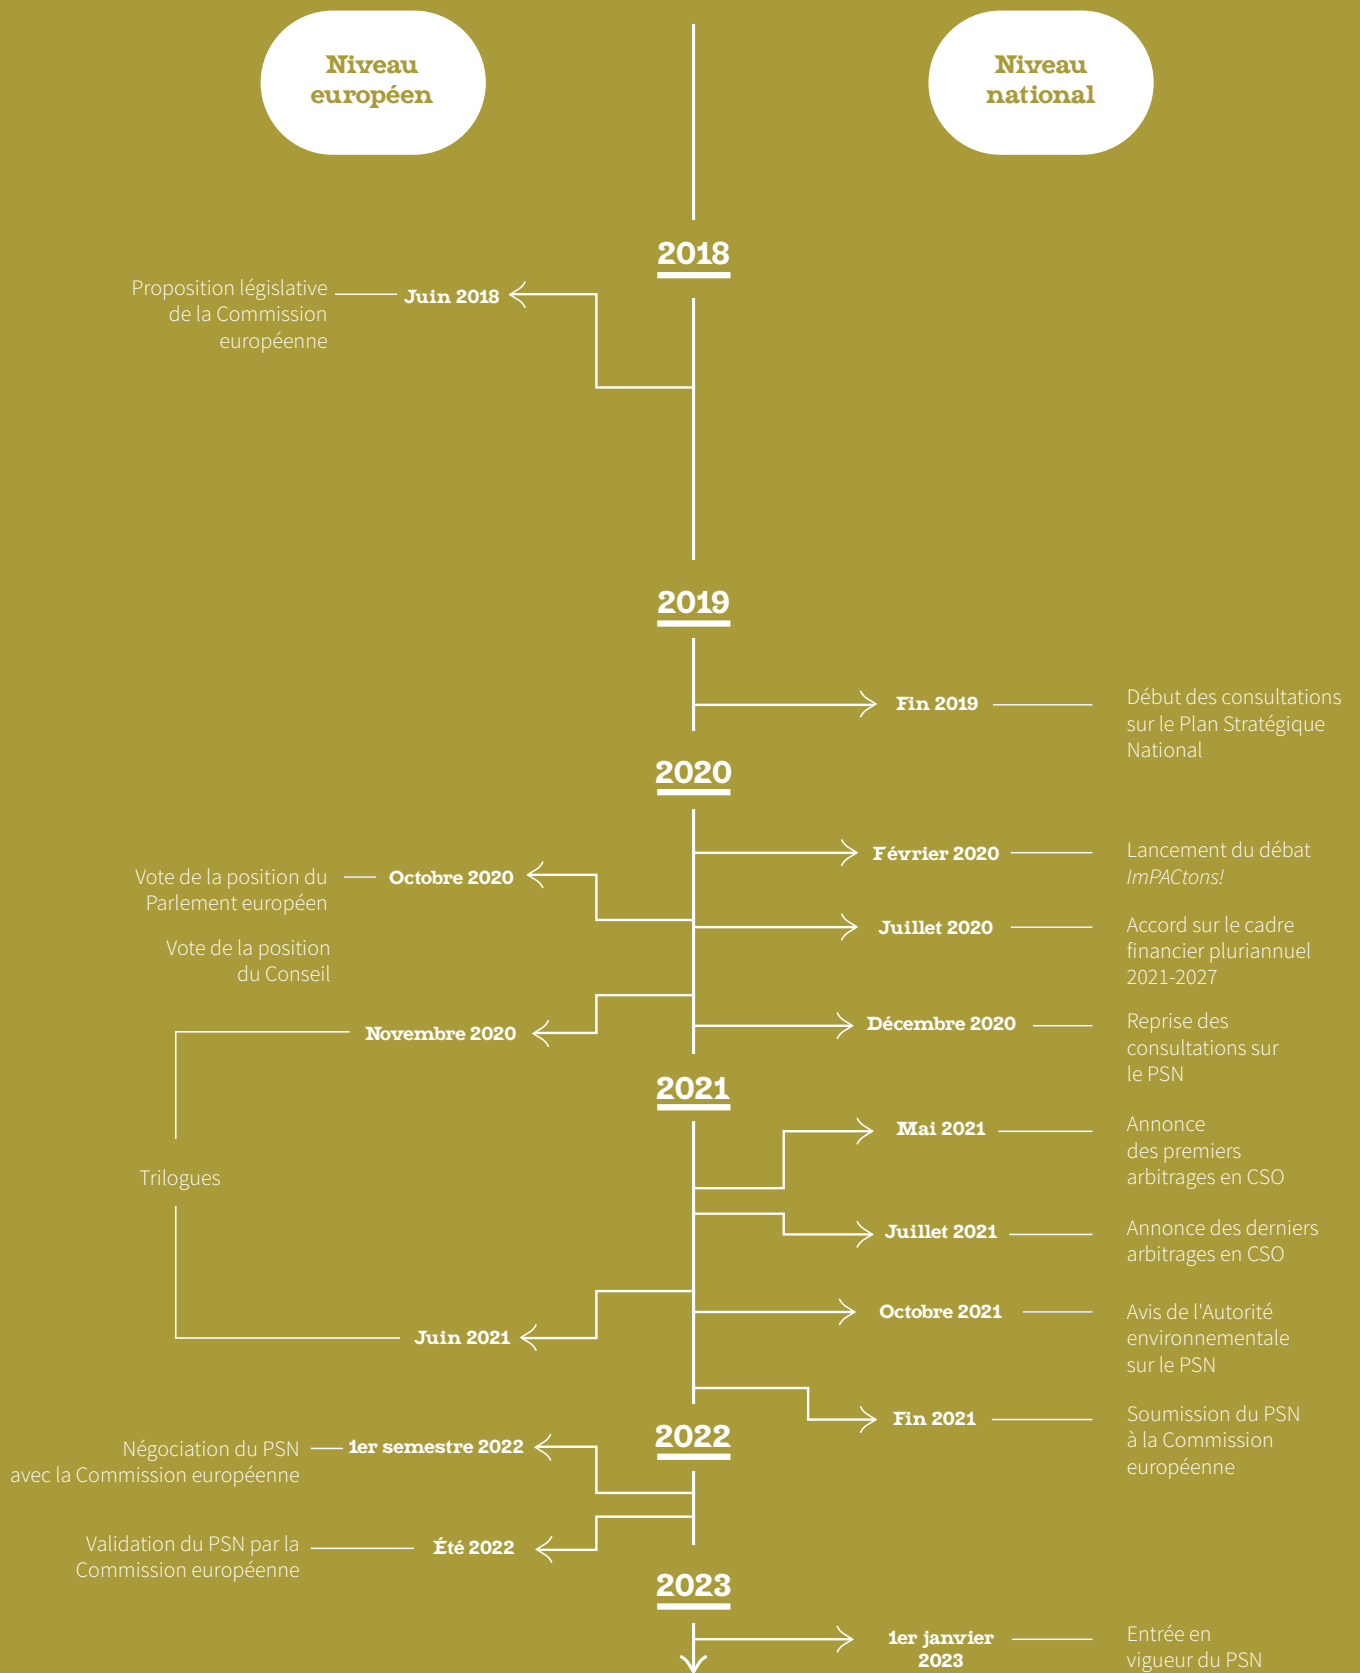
Niveau européen

Niveau national

2018

Proposition législative de la Commission européenne — Juin 2018

2019

Fin 2019 — Début des consultations sur le Plan Stratégique National

2020

Février 2020 — Lancement du débat *ImPACtons!*

Vote de la position du Parlement européen — Octobre 2020

Juillet 2020 — Accord sur le cadre financier pluriannuel 2021-2027

Vote de la position du Conseil

Novembre 2020

Décembre 2020 — Reprise des consultations sur le PSN

2021

Mai 2021 — Annonce des premiers arbitrages en CSO

Trilogues

Juillet 2021 — Annonce des derniers arbitrages en CSO

Octobre 2021 — Avis de l'Autorité environnementale sur le PSN

Juin 2021

Fin 2021 — Soumission du PSN à la Commission européenne

2022

Négociation du PSN avec la Commission européenne — 1er semestre 2022

Validation du PSN par la Commission européenne — Été 2022

2023

1er janvier 2023 — Entrée en vigueur du PSN